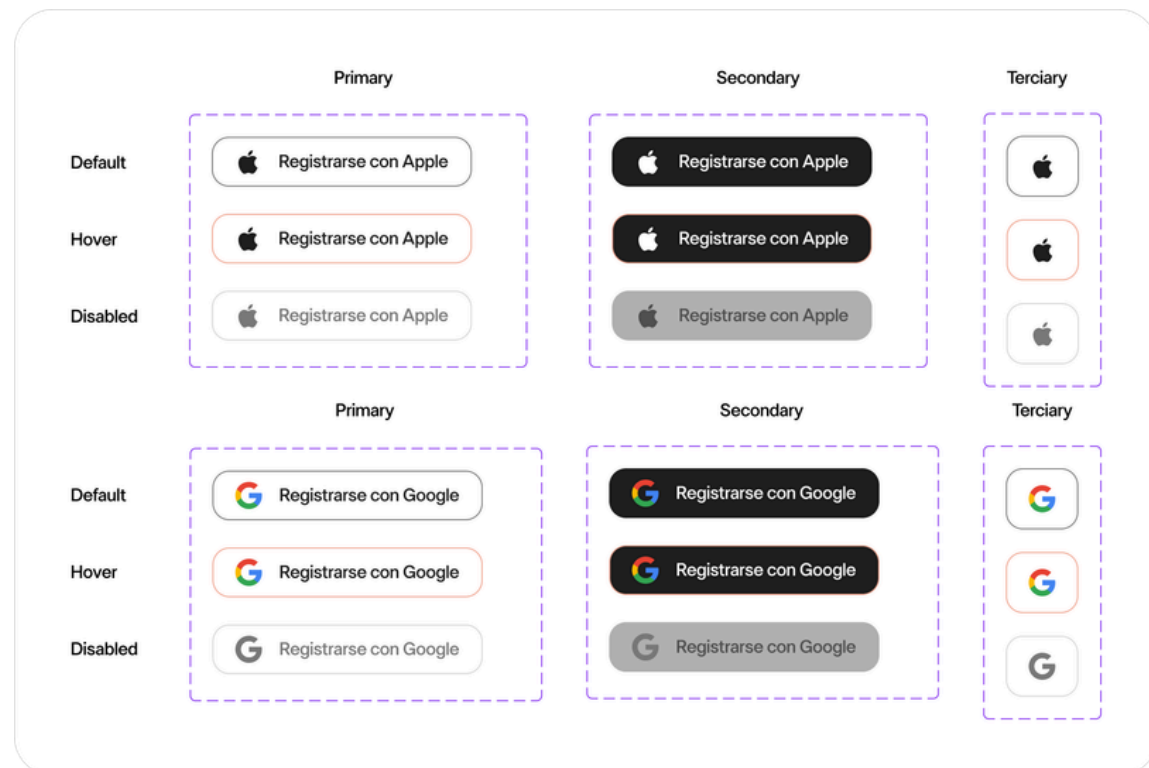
| | Primary | Secondary | Terciary |
|---|---|---|---|
| Default | Registrarse con Apple | Registrarse con Apple | |
| Hover | Registrarse con Apple | Registrarse con Apple | |
| Disabled | Registrarse con Apple | Registrarse con Apple | |

| | Primary | Secondary | Terciary |
|---|---|---|---|
| Default | Registrarse con Google | Registrarse con Google | G |
| Hover | Registrarse con Google | Registrarse con Google | G |
| Disabled | Registrarse con Google | Registrarse con Google | G |